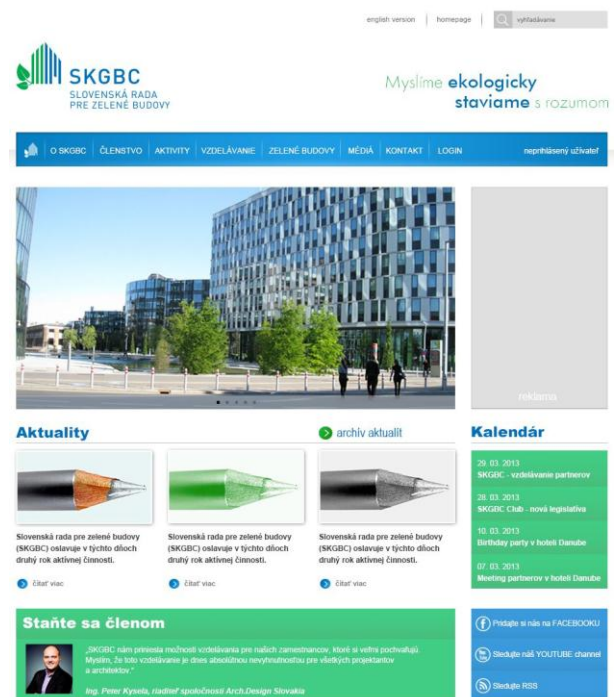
english version | homepage | vyhľadávanie

SKGBC
SLOVENSKÁ RADA PRE ZELENÉ BUDOVY

Myslíme ekologicky
staviame s rozumom

O SKGBC | ČLENSTVO | AKTIVITY | VZDELÁVANIE | ZELENÉ BUDOVY | MÉDIÁ | KONTAKT | LOGIN | neprihlásený užívateľ

reklama

Aktuality

archív aktualít

Slovenská rada pre zelené budovy (SKGBC) oslavuje v týchto dňoch druhý rok aktívnej činnosti.

čítať viac

Slovenská rada pre zelené budovy (SKGBC) oslavuje v týchto dňoch druhý rok aktívnej činnosti.

čítať viac

Slovenská rada pre zelené budovy (SKGBC) oslavuje v týchto dňoch druhý rok aktívnej činnosti.

čítať viac

Kalendár

29. 03. 2013
SKGBC - vzdelávanie partnerov

28. 03. 2013
SKGBC Club - nová legislatíva

10. 03. 2013
Birthday party v hoteli Danube

07. 03. 2013
Meeting partnerov v hoteli Danube

Staňte sa členom

„SKGBC nám priniesla možnosti vzdelávania pre našich zamestnancov, ktoré si veľmi pochvaľujú. Myslím, že toto vzdelávanie je dnes absolútnou nevyhnutnosťou pre všetkých projektantov a architektov."

Ing. Peter Kysela, riaditeľ spoločnosti Arch.Design Slovakia

Pridajte sa k nám na FACEBOOKU

Sledujte náš YOUTUBE channel

Sledujte RSS